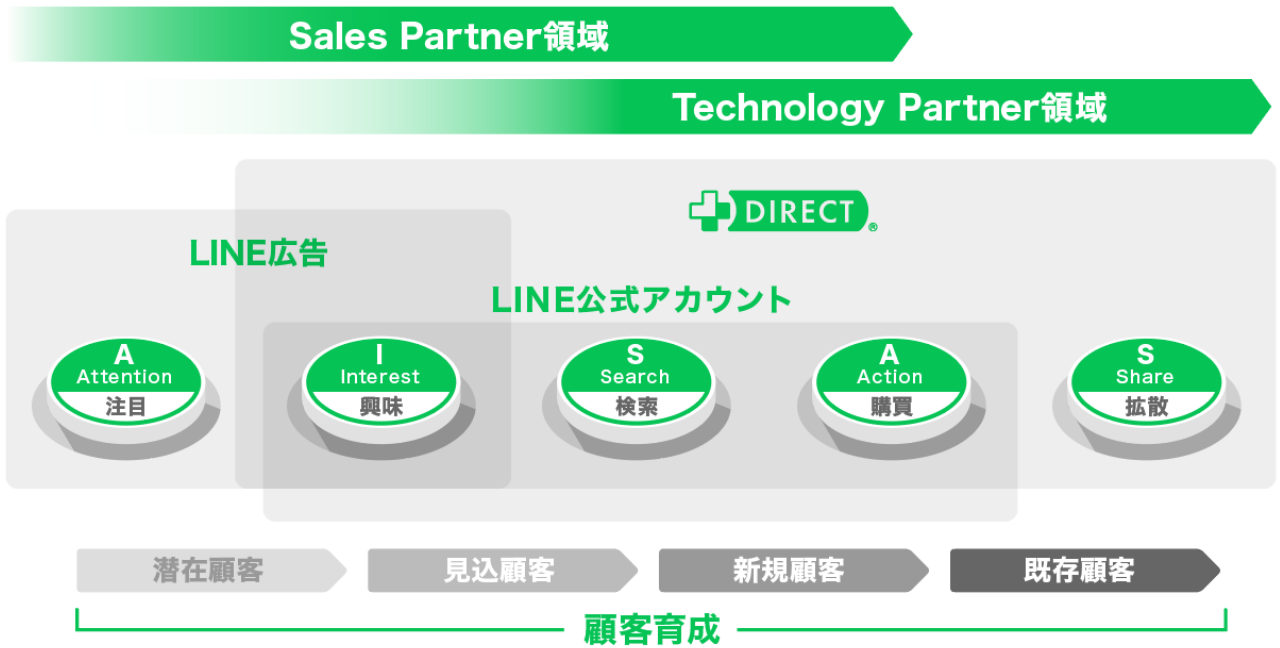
Sales Partner領域

Technology Partner領域

DIRECT

LINE広告

LINE公式アカウント

A
Attention
注目

I
Interest
興味

S
Search
検索

A
Action
購買

S
Share
拡散

潜在顧客

見込顧客

新規顧客

既存顧客

顧客育成